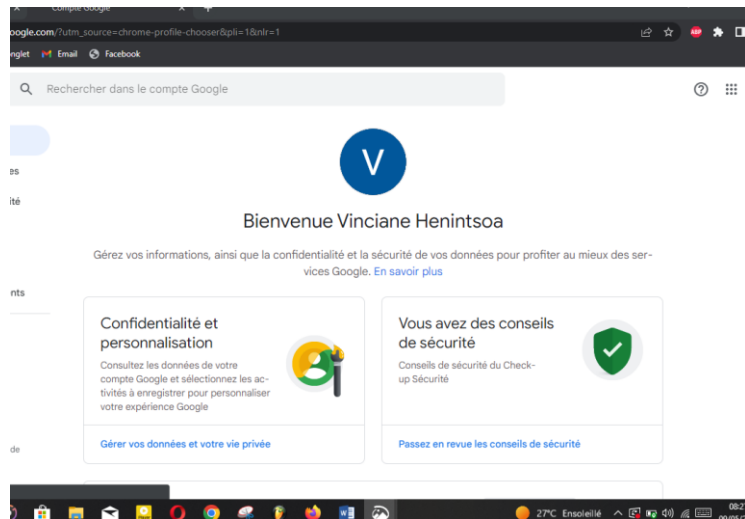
Compte Google
oogle.com/?utm_source=chrome-profile-chooser&pli=1&nlr=1
nglet Email Facebook
Rechercher dans le compte Google
es
ité
nts
de
V
Bienvenue Vinciane Henintsoa
Gérez vos informations, ainsi que la confidentialité et la sécurité de vos données pour profiter au mieux des services Google. En savoir plus
Confidentialité et personnalisation
Consultez les données de votre compte Google et sélectionnez les activités à enregistrer pour personnaliser votre expérience Google
Gérer vos données et votre vie privée
Vous avez des conseils de sécurité
Conseils de sécurité du Check-up Sécurité
Passez en revue les conseils de sécurité
27°C Ensoleillé
08:2